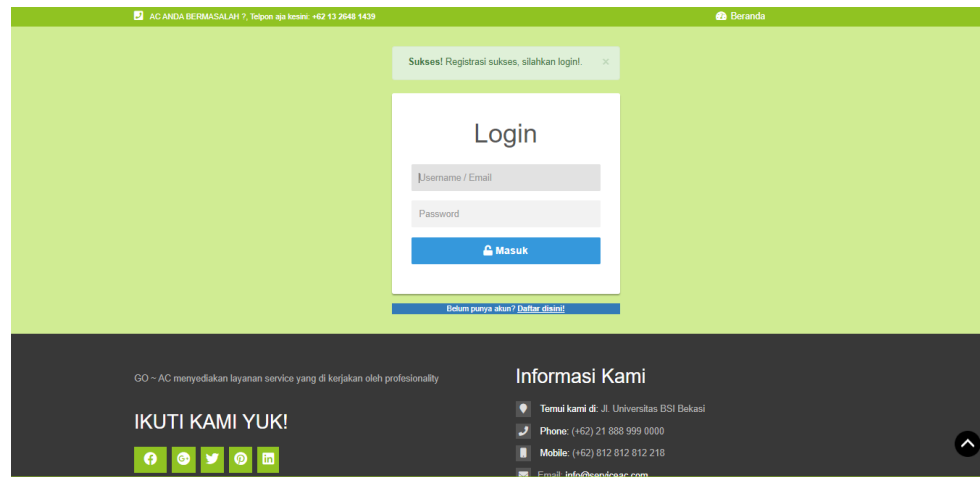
AC ANDA BERMASALAH ?, Telpon aja kesini: +62 13 2648 1439

Beranda

Sukses! Registrasi sukses, silahkan login!. ×

Login

Username / Email

Password

Masuk

Belum punya akun? Daftar disini!

GO ~ AC menyediakan layanan service yang di kerjakan oleh profesionality

IKUTI KAMI YUK!

Informasi Kami

Temui kami di: Jl. Universitas BSI Bekasi

Phone: (+62) 21 888 999 0000

Mobile: (+62) 812 812 812 218

Email: info@serviceac.com